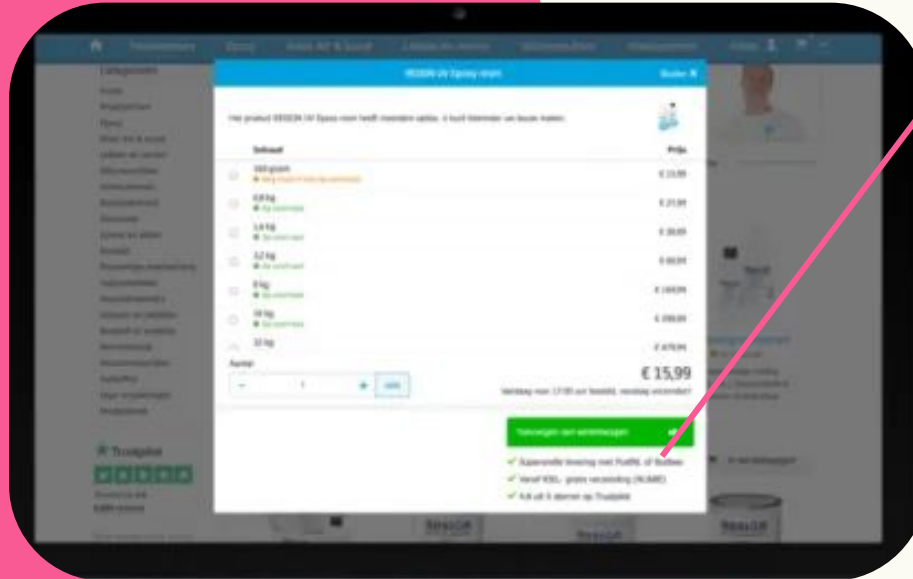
RESIN UV Epoxy resin

Sluiten ✕

Het product RESIN UV Epoxy resin heeft meerdere opties. U kunt hieronder uw keuze maken.

| | Inhoud | Prijs |
|---|---|---|
| ○ | 160 gram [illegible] | € 15,99 |
| ○ | 0,8 kg Op voorraad | € 21,99 |
| ○ | 1,6 kg Op voorraad | € 39,99 |
| ○ | 3,2 kg Op voorraad | € 69,99 |
| ○ | 8 kg Op voorraad | € 149,99 |
| ○ | 16 kg Op voorraad | € 299,99 |
| ○ | 32 kg | € 479,99 |

Aantal

− 1 + stk

€ 15,99

Vandaag voor 17:00 uur besteld, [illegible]

Toevoegen aan winkelwagen

✓ Supersnelle levering met PostNL of Budbee

✓ Vanaf €50,- gratis verzending (NL/BE)

✓ 4,8 uit 5 sterren op Trustpilot

Trustpilot

Categorieën

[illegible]